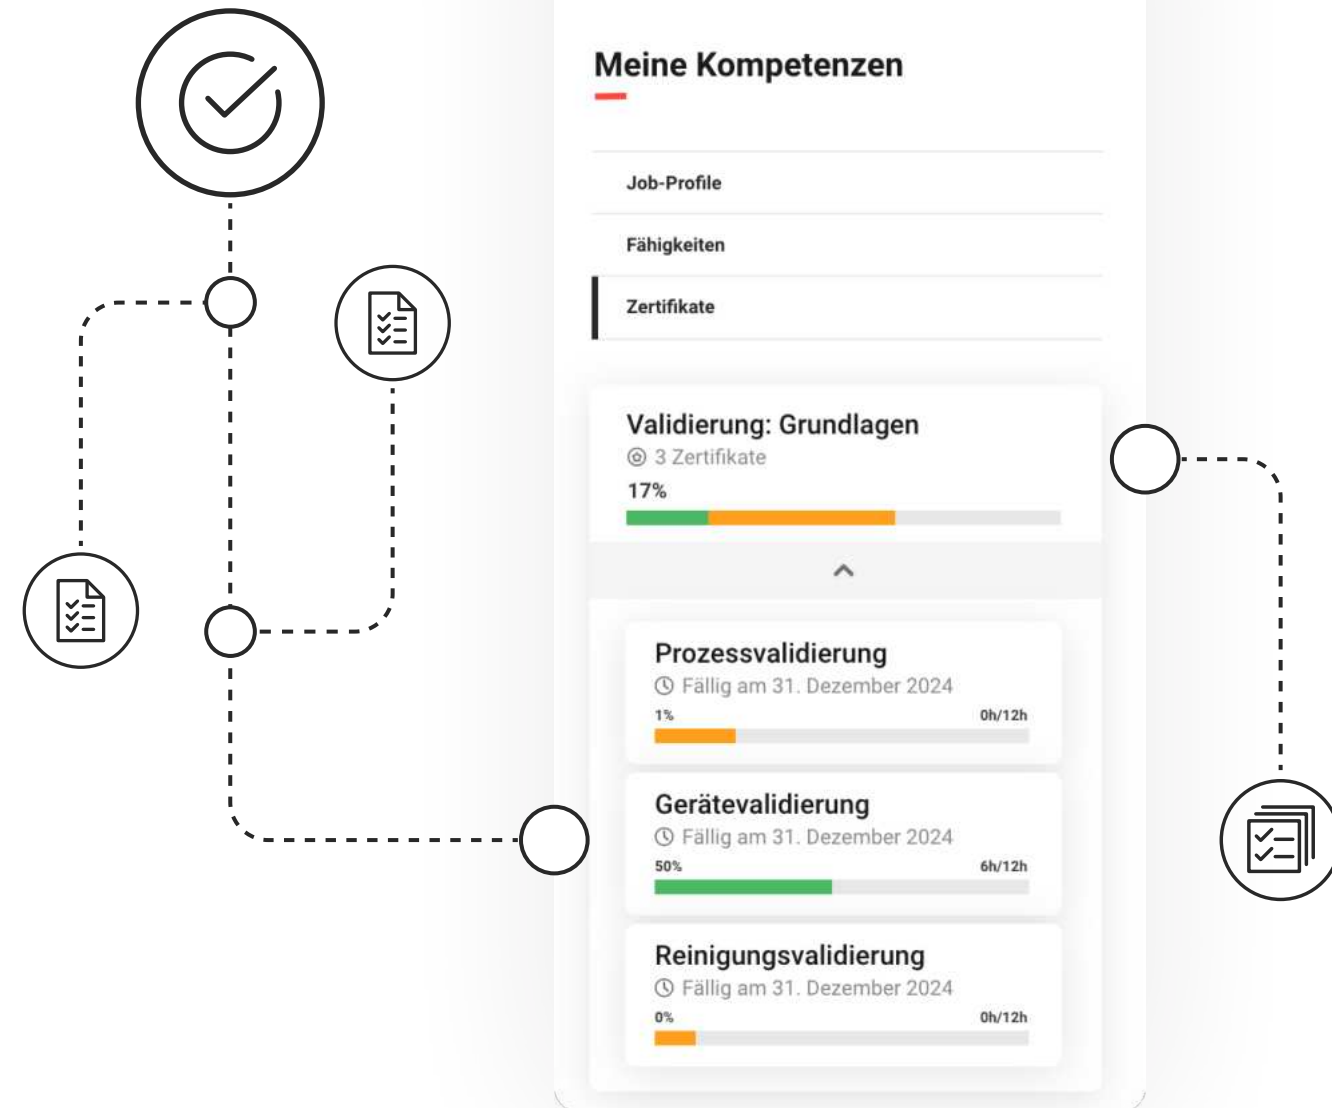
Meine Kompetenzen

Job-Profile

Fähigkeiten

Zertifikate

Validierung: Grundlagen
3 Zertifikate
17%

Prozessvalidierung
Fällig am 31. Dezember 2024
1%
0h/12h

Gerätevalidierung
Fällig am 31. Dezember 2024
50%
6h/12h

Reinigungsvalidierung
Fällig am 31. Dezember 2024
0%
0h/12h